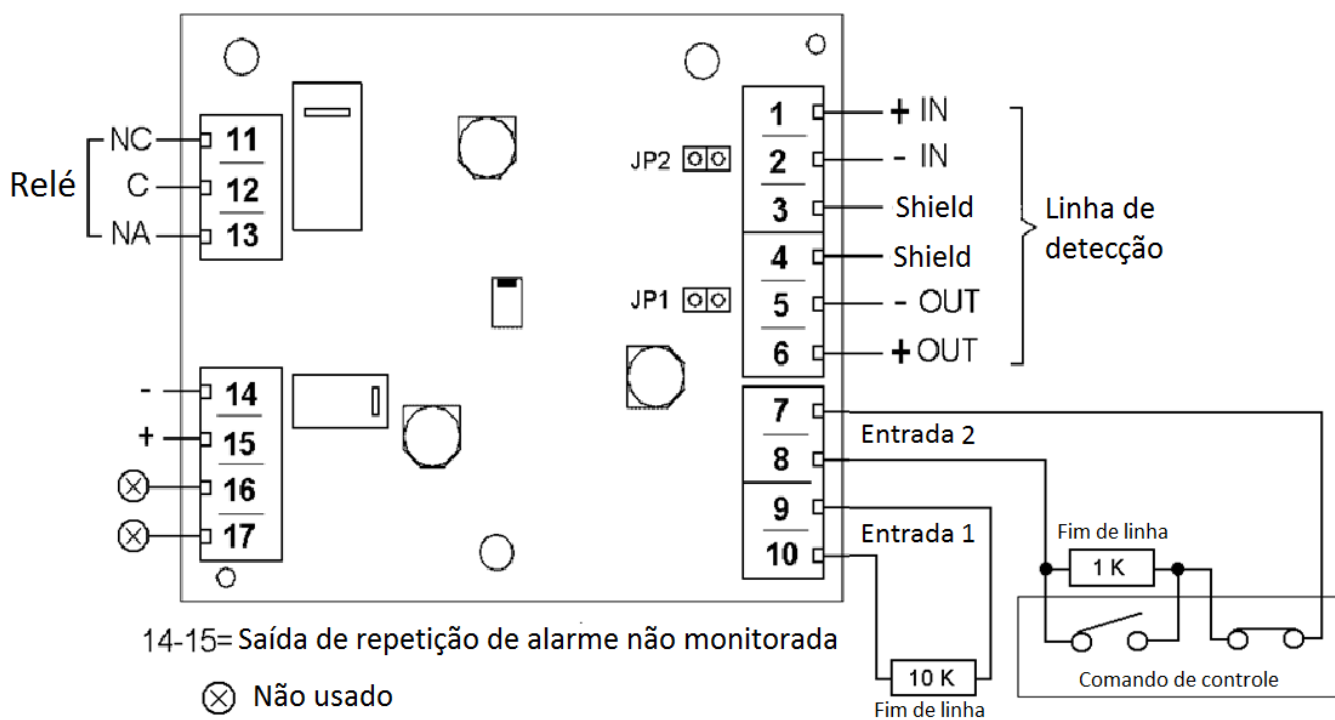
Relé
NC 11
C 12
NA 13

- 14
+ 15
16
17

JP2
JP1

1 + IN
2 - IN
3 Shield
4 Shield
5 - OUT
6 + OUT

Linha de detecção

7
8
Entrada 2
9
10
Entrada 1

Fim de linha
1 K
Comando de controle

10 K
Fim de linha

14-15= Saída de repetição de alarme não monitorada

⊗ Não usado